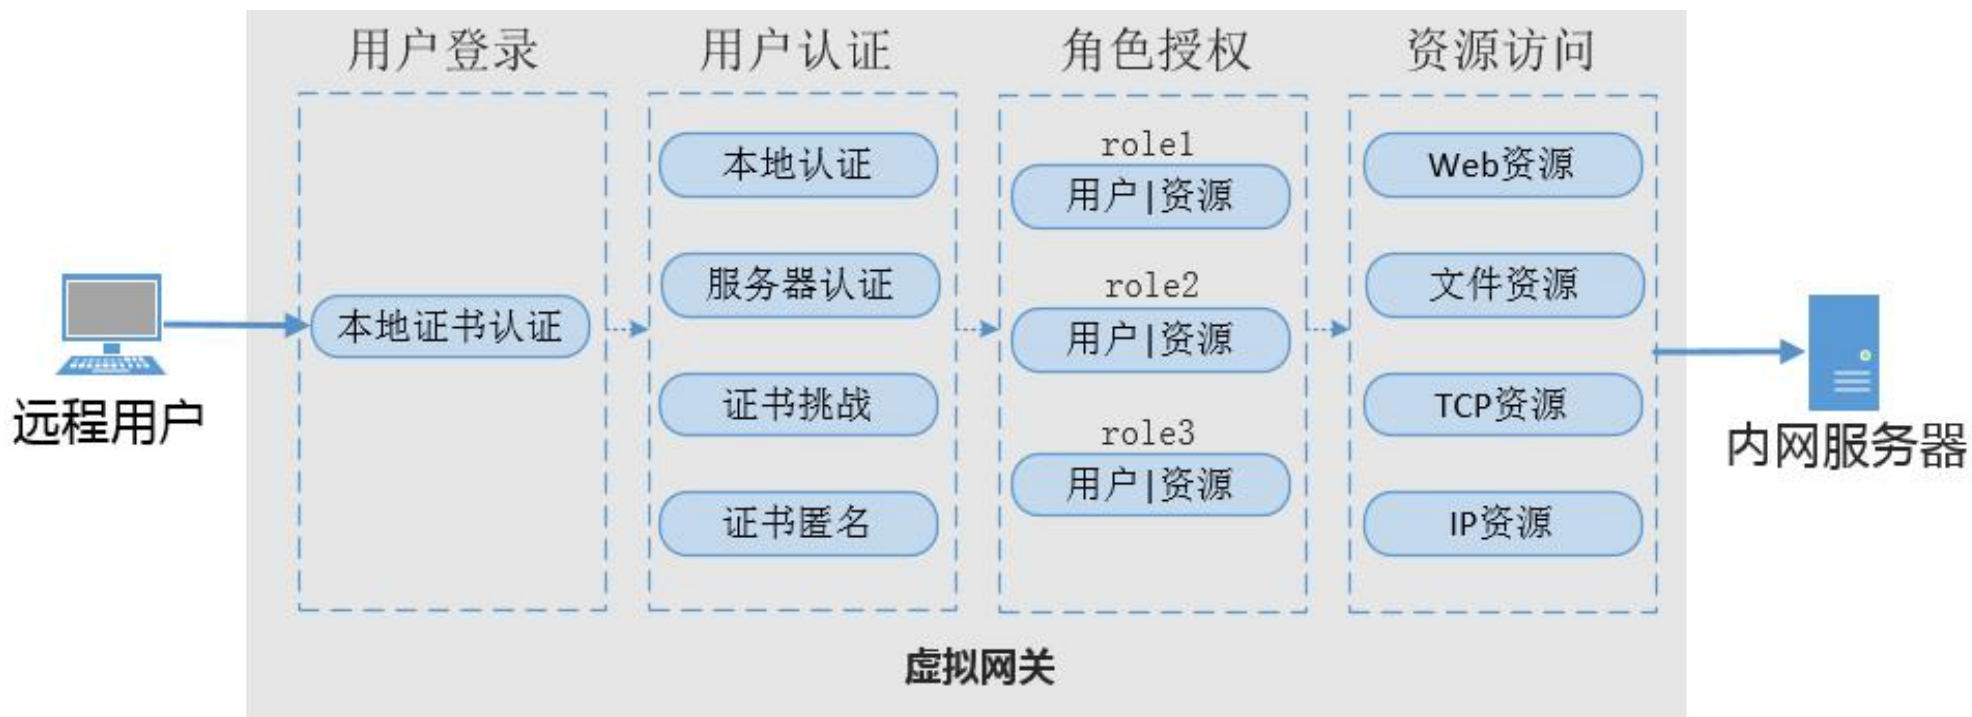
用户登录

用户认证

角色授权

资源访问

远程用户

本地证书认证

本地认证

服务器认证

证书挑战

证书匿名

role1

用户|资源

role2

用户|资源

role3

用户|资源

Web资源

文件资源

TCP资源

IP资源

内网服务器

虚拟网关